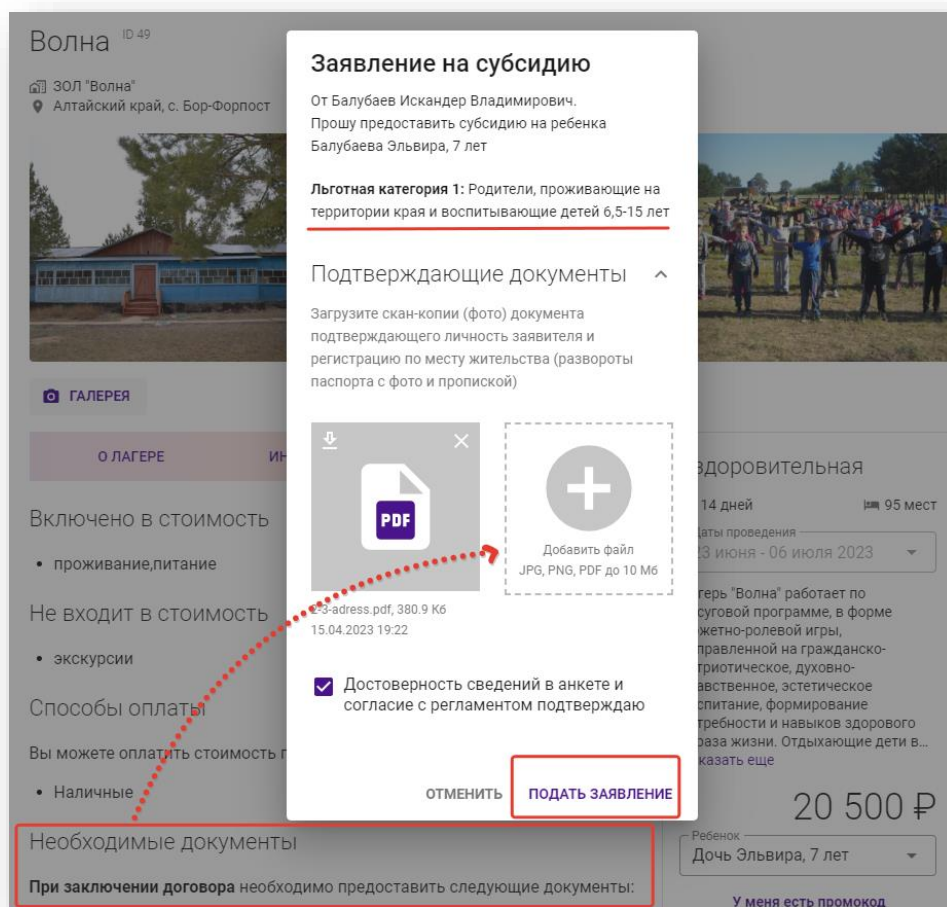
Волна ID 49

ЗОЛ "Волна"
Алтайский край, с. Бор-Форпост

ГАЛЕРЕЯ

О ЛАГЕРЕ ИН

Включено в стоимость

• проживание,питание

Не входит в стоимость

• экскурсии

Способы оплаты

Вы можете оплатить стоимость г

• Наличные

Необходимые документы

При заключении договора необходимо предоставить следующие документы:

Заявление на субсидию

От Балубаев Искандер Владимирович.
Прошу предоставить субсидию на ребенка Балубаева Эльвира, 7 лет

Льготная категория 1: Родители, проживающие на территории края и воспитывающие детей 6,5-15 лет

Подтверждающие документы

Загрузите скан-копии (фото) документа подтверждающего личность заявителя и регистрацию по месту жительства (развороты паспорта с фото и пропиской)

PDF

2-3-adress.pdf, 380.9 Кб
15.04.2023 19:22

Добавить файл
JPG, PNG, PDF до 10 Мб

Достоверность сведений в анкете и согласие с регламентом подтверждаю

ОТМЕНИТЬ ПОДАТЬ ЗАЯВЛЕНИЕ

здоровительная

14 дней 95 мест

аты проведения
3 июня - 06 июля 2023

герь "Волна" работает по суговой программе, в форме жетно-ролевой игры, правленной на гражданско- триотическое, духовно- авственное, эстетическое спитание, формирование требности и навыков здорового раза жизни. Отдыхающие дети в...
казать еще

20 500 ₽

Ребенок
Дочь Эльвира, 7 лет

У меня есть промокод